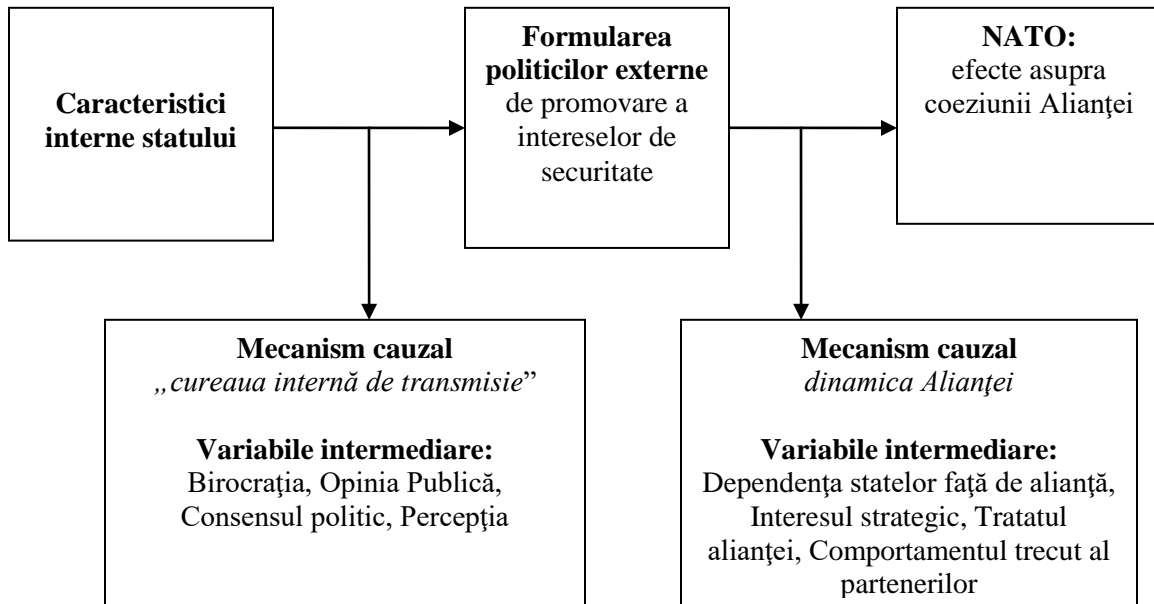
Caracteristici interne statului

Formularea politicilor externe de promovare a intereselor de securitate

NATO: efecte asupra coeziunii Alianţei

Mecanism cauzal
„cureaua internă de transmisie"

Variabile intermediare:
Birocraţia, Opinia Publică, Consensul politic, Percepţia

Mecanism cauzal
dinamica Alianţei

Variabile intermediare:
Dependenţa statelor faţă de alianţă, Interesul strategic, Tratatul alianţei, Comportamentul trecut al partenerilor